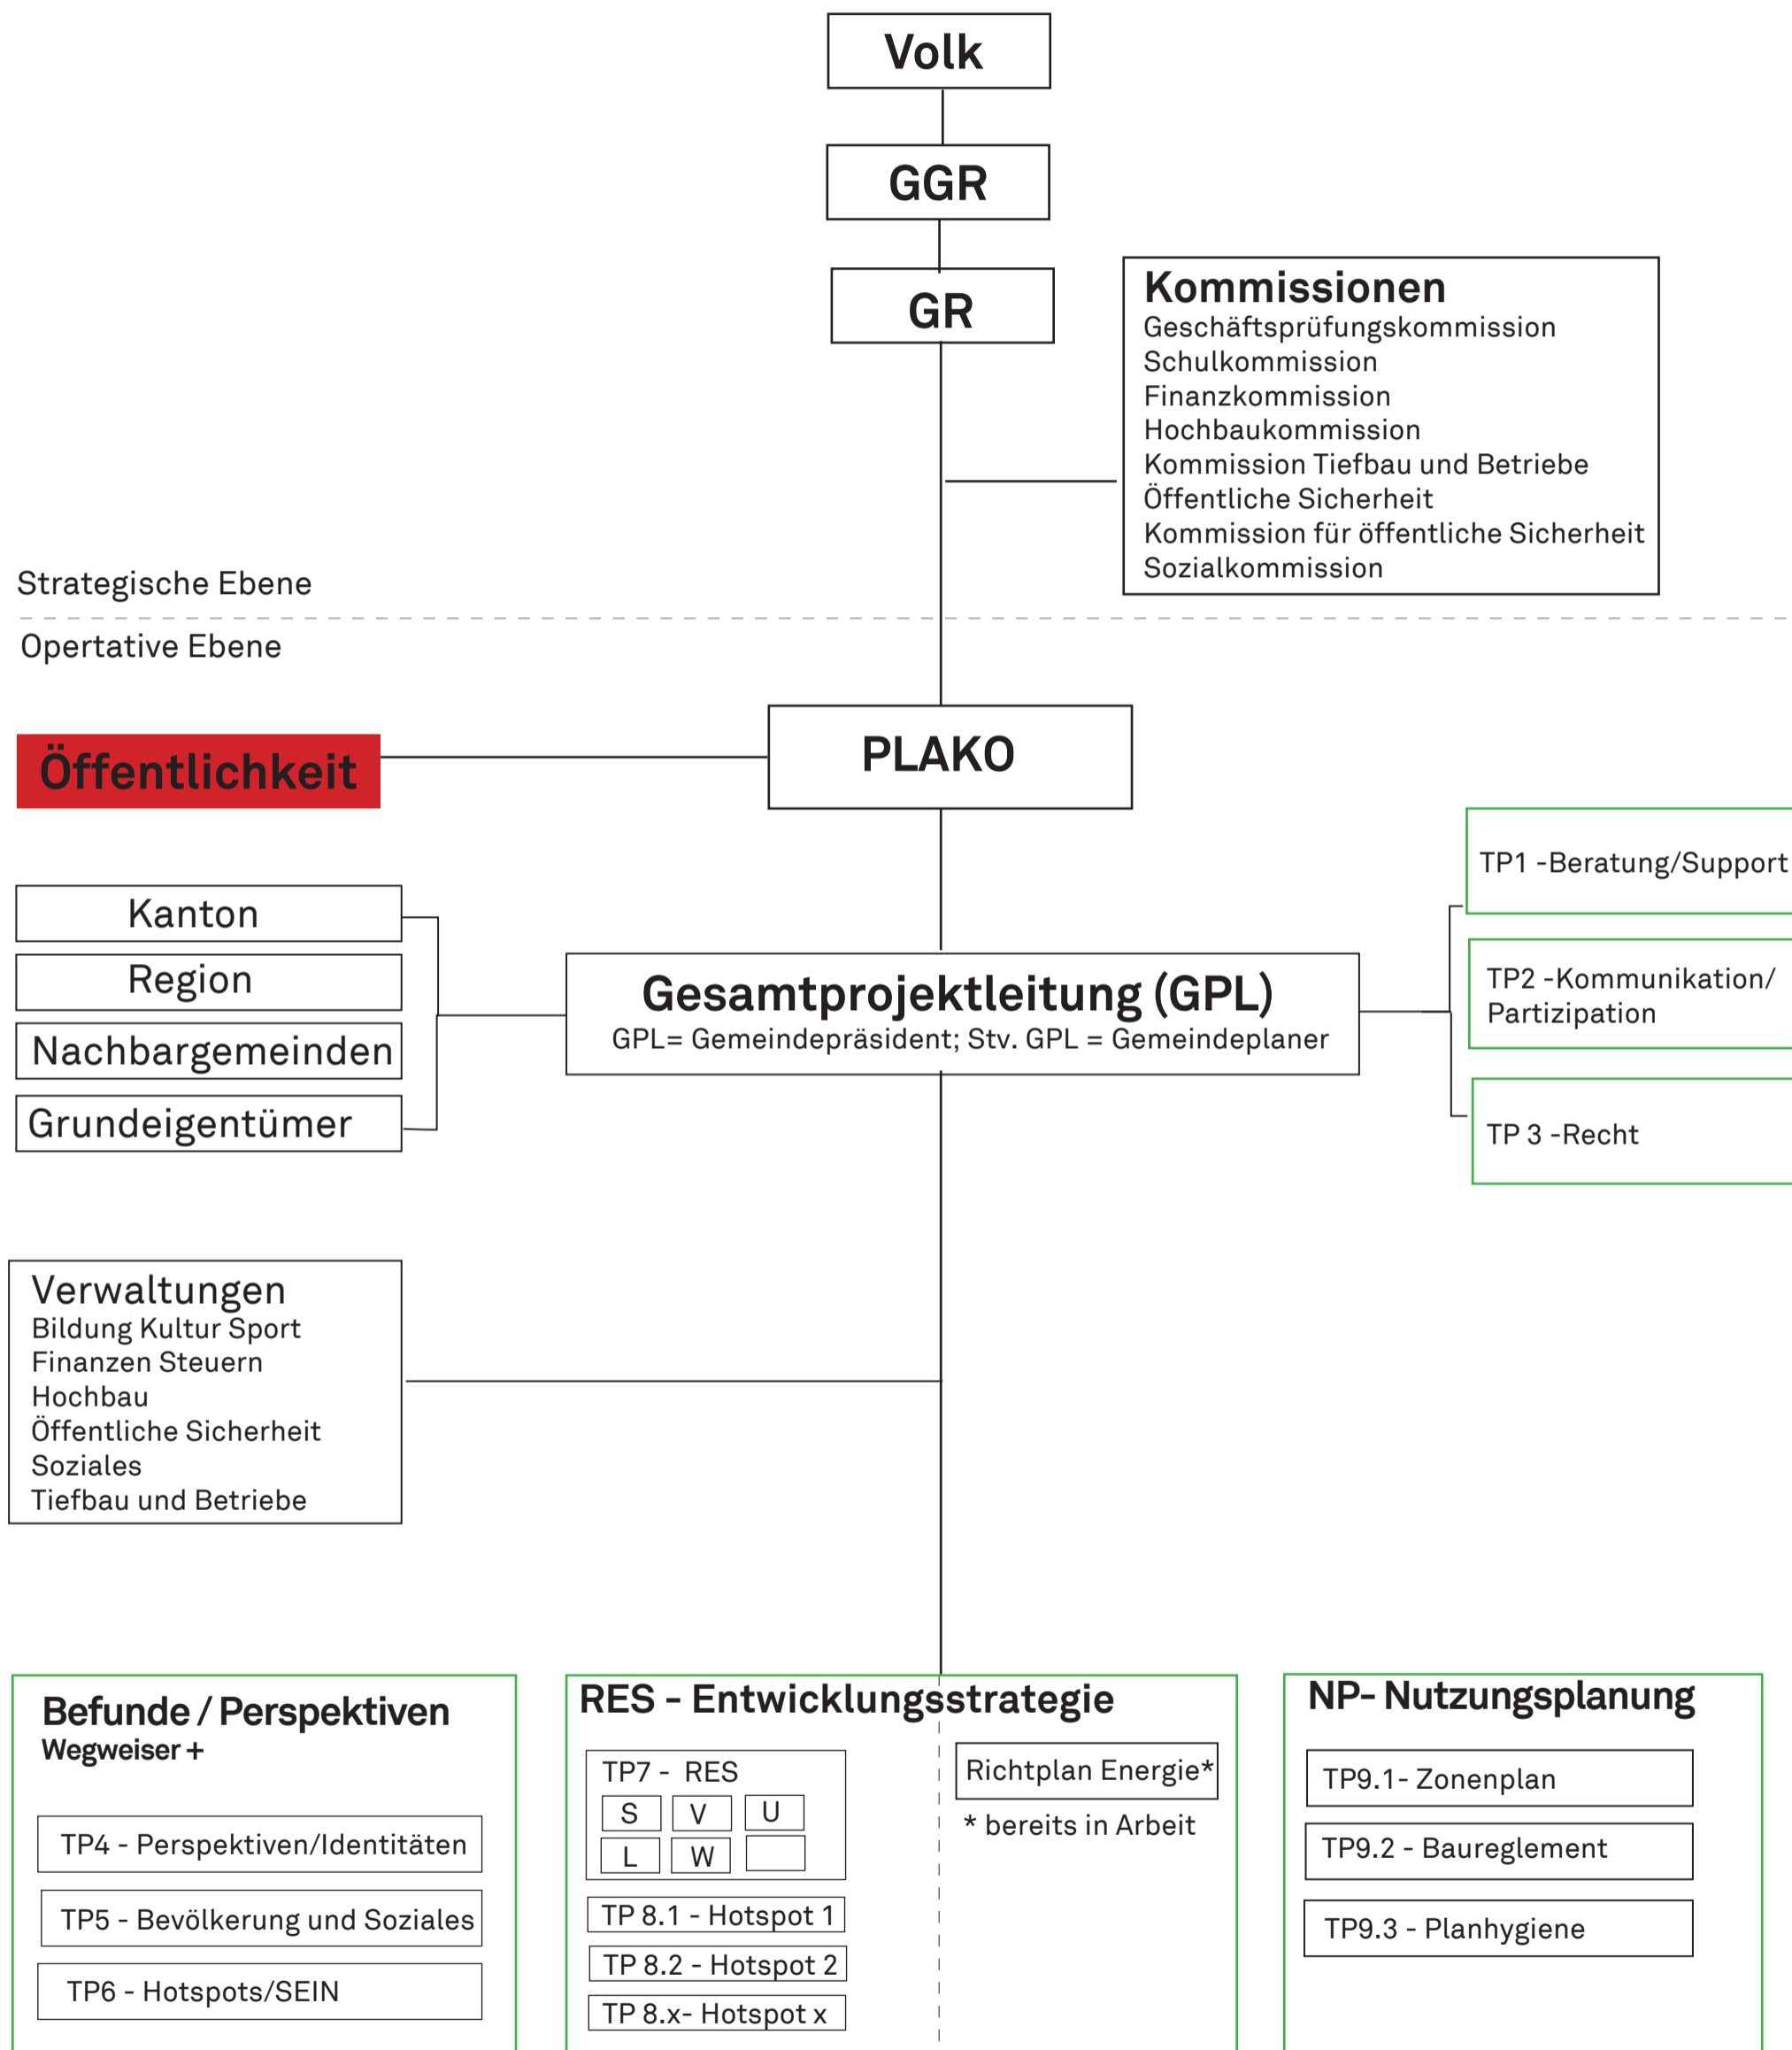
Volk

GGR

GR

Kommissionen
Geschäftsprüfungskommission
Schulkommission
Finanzkommission
Hochbaukommission
Kommission Tiefbau und Betriebe
Öffentliche Sicherheit
Kommission für öffentliche Sicherheit
Sozialkommission

Strategische Ebene

Opertative Ebene

Öffentlichkeit

PLAKO

TP1 -Beratung/Support

Kanton

Region

Nachbargemeinden

Grundeigentümer

Gesamtprojektleitung (GPL)
GPL= Gemeindepräsident; Stv. GPL = Gemeindeplaner

TP2 -Kommunikation/ Partizipation

TP 3 -Recht

Verwaltungen
Bildung Kultur Sport
Finanzen Steuern
Hochbau
Öffentliche Sicherheit
Soziales
Tiefbau und Betriebe

Befunde / Perspektiven
Wegweiser +

TP4 - Perspektiven/Identitäten

TP5 - Bevölkerung und Soziales

TP6 - Hotspots/SEIN

RES - Entwicklungsstrategie

TP7 - RES

| S | V | U |
|---|---|---|
| L | W | |

TP 8.1 - Hotspot 1

TP 8.2 - Hotspot 2

TP 8.x- Hotspot x

Richtplan Energie*

* bereits in Arbeit

NP- Nutzungsplanung

TP9.1- Zonenplan

TP9.2 - Baureglement

TP9.3 - Planhygiene